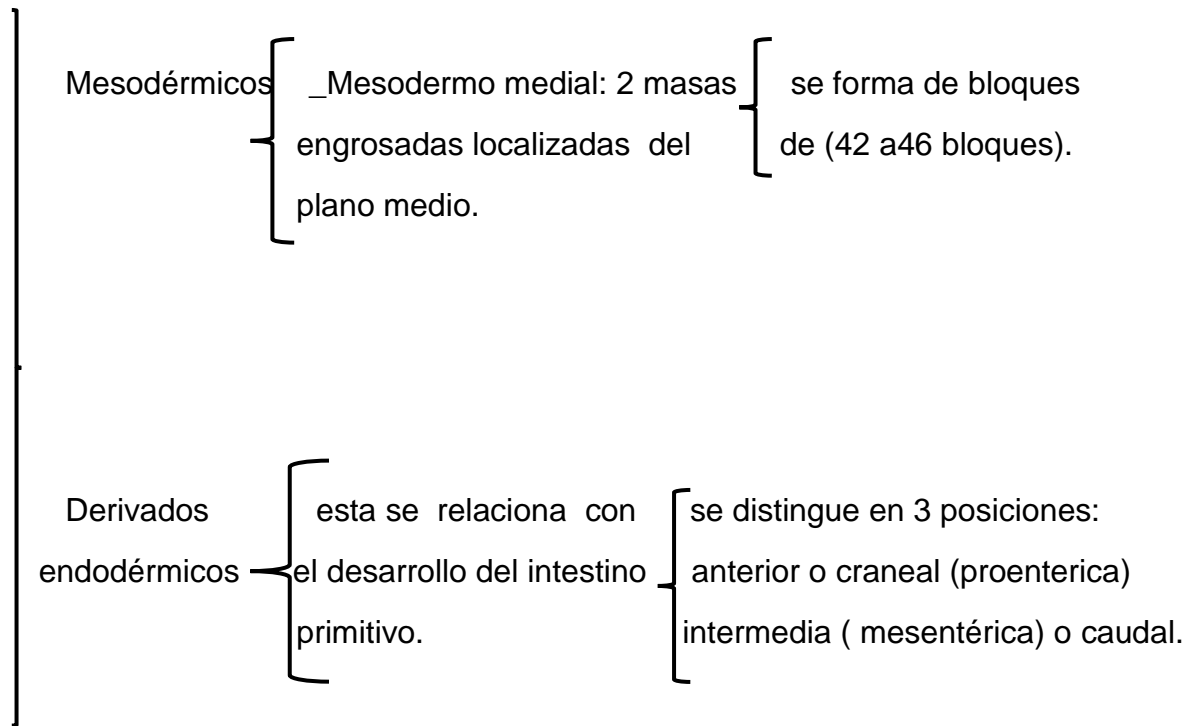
Mesodérmicos _Mesodermo medial: 2 masas engrosadas localizadas del plano medio.

se forma de bloques de (42 a46 bloques).

Derivados endodérmicos

esta se relaciona con el desarrollo del intestino primitivo.

se distingue en 3 posiciones: anterior o craneal (proenterica) intermedia ( mesentérica) o caudal.